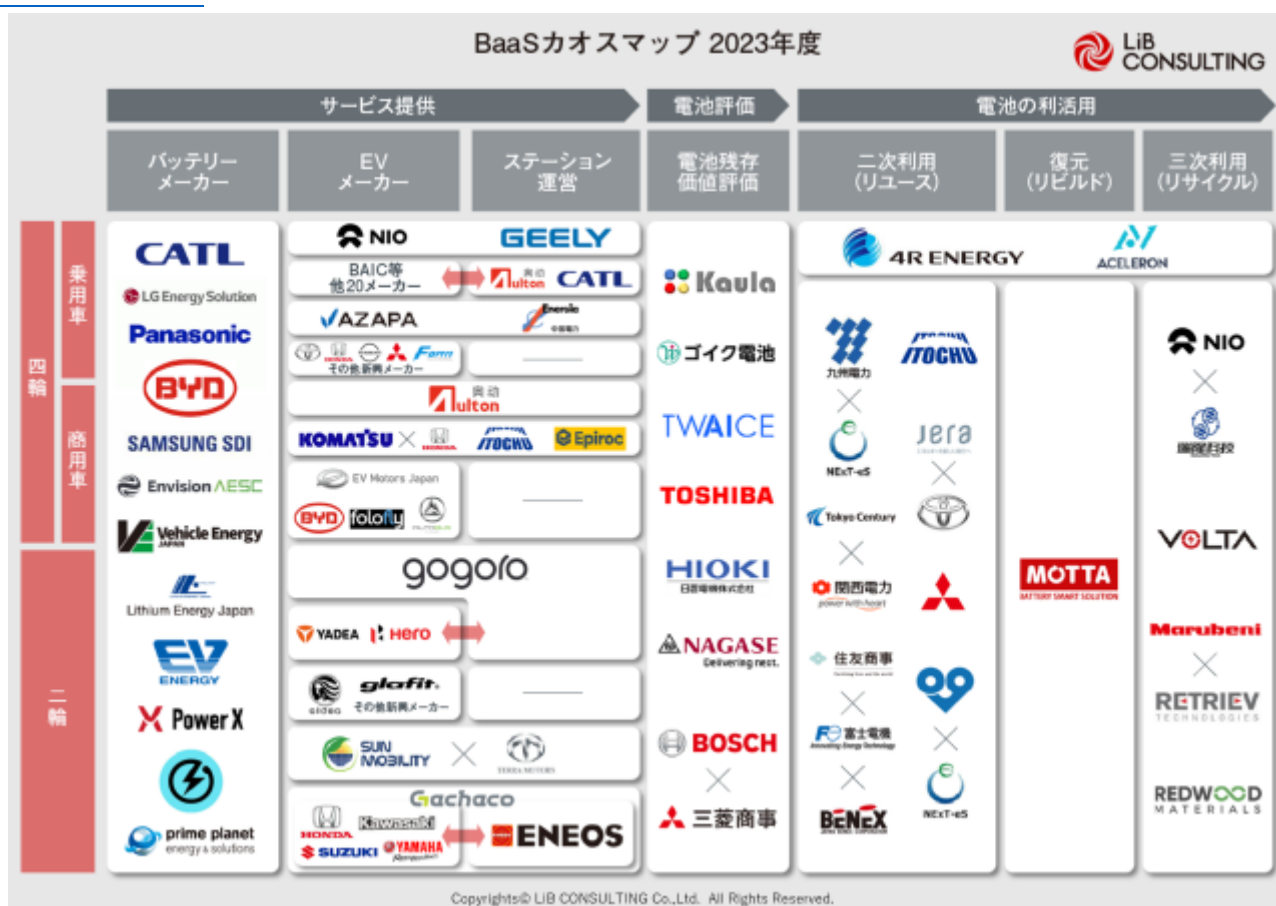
BaaSカオスマップ 2023年度

LiB CONSULTING

サービス提供

電池評価

電池の利活用

バッテリーメーカー

EVメーカー

ステーション運営

電池残存価値評価

二次利用（リユース）

復元（リビルド）

三次利用（リサイクル）

四輪

乗用車

商用車

二輪

CATL
LG Energy Solution
Panasonic
BYD
SAMSUNG SDI
Envision AESC
Vehicle Energy JAPAN
Lithium Energy Japan
EV ENERGY
Power X
prime planet energy & solutions

NIO
GEELY
BAIC等 他20メーカー
Aulton 奥动
CATL
VAZAPA
Enenie
その他新興メーカー
Aulton 奥动
KOMATSU × HONDA ITOCHU
Epiroc
EV Motors Japan
BYD
foton
gogoro
YADEA
Hero
eideo
glafit
その他新興メーカー
SUN MOBILITY × TERRA MOTORS
Gachaco
HONDA
Kawasaki
SUZUKI
YAMAHA
ENEOS

Kaula
ゴイク電池
TWAICE
TOSHIBA
HIOKI
NAGASE Delivering next.
BOSCH
×
三菱商事

4R ENERGY
ACELERON
九州電力
ITOCHU
×
NExT-e S
JERA
×
Tokyo Century
×
関西電力
住友商事
×
富士電機
×
×
BeNeX
NExT-e S

MOTTA BATTERY SMART SOLUTION

NIO
×
VOLTA
Marubeni
×
RETRIEV TECHNOLOGIES
REDWOOD MATERIALS

Copyrights© LiB CONSULTING Co.,Ltd. All Rights Reserved.